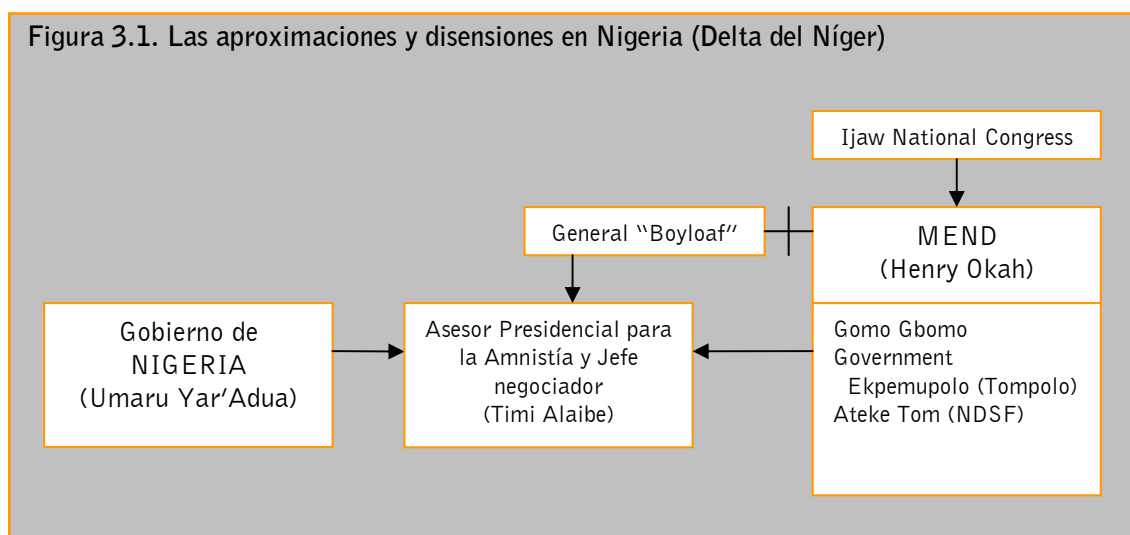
Figura 3.1. Las aproximaciones y disensiones en Nigeria (Delta del Níger)

Ijaw National Congress

General "Boyloaf"

MEND
(Henry Okah)

Gobierno de
NIGERIA
(Umaru Yar'Adua)

Asesor Presidencial para la Amnistía y Jefe negociador
(Timi Alaibe)

Gomo Gbomo
Government
Ekpemupolo (Tompolo)
Ateke Tom (NDSF)